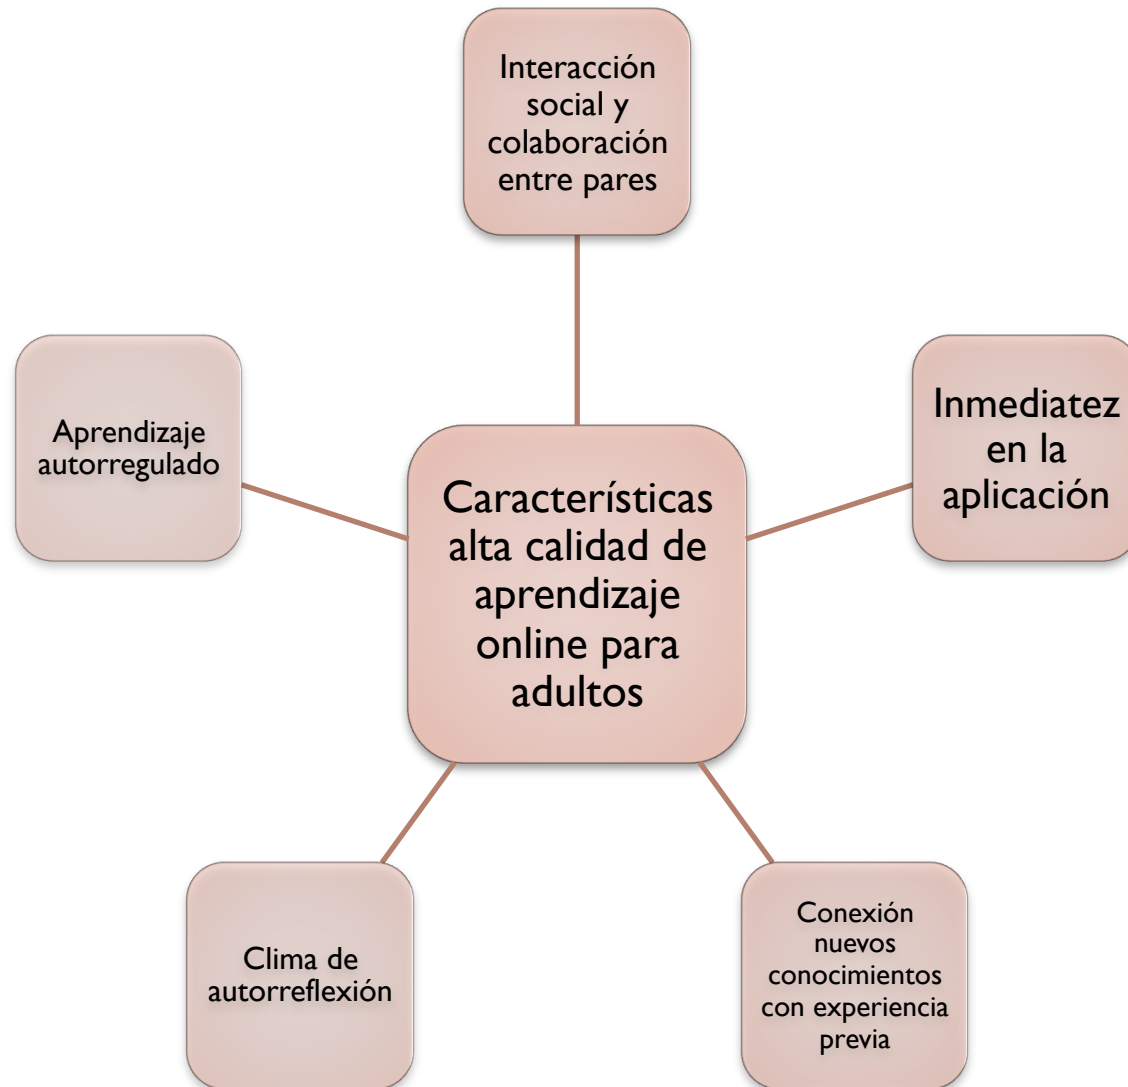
Interacción social y colaboración entre pares

Aprendizaje autorregulado

Características alta calidad de aprendizaje online para adultos

Inmediatez en la aplicación

Clima de autorreflexión

Conexión nuevos conocimientos con experiencia previa